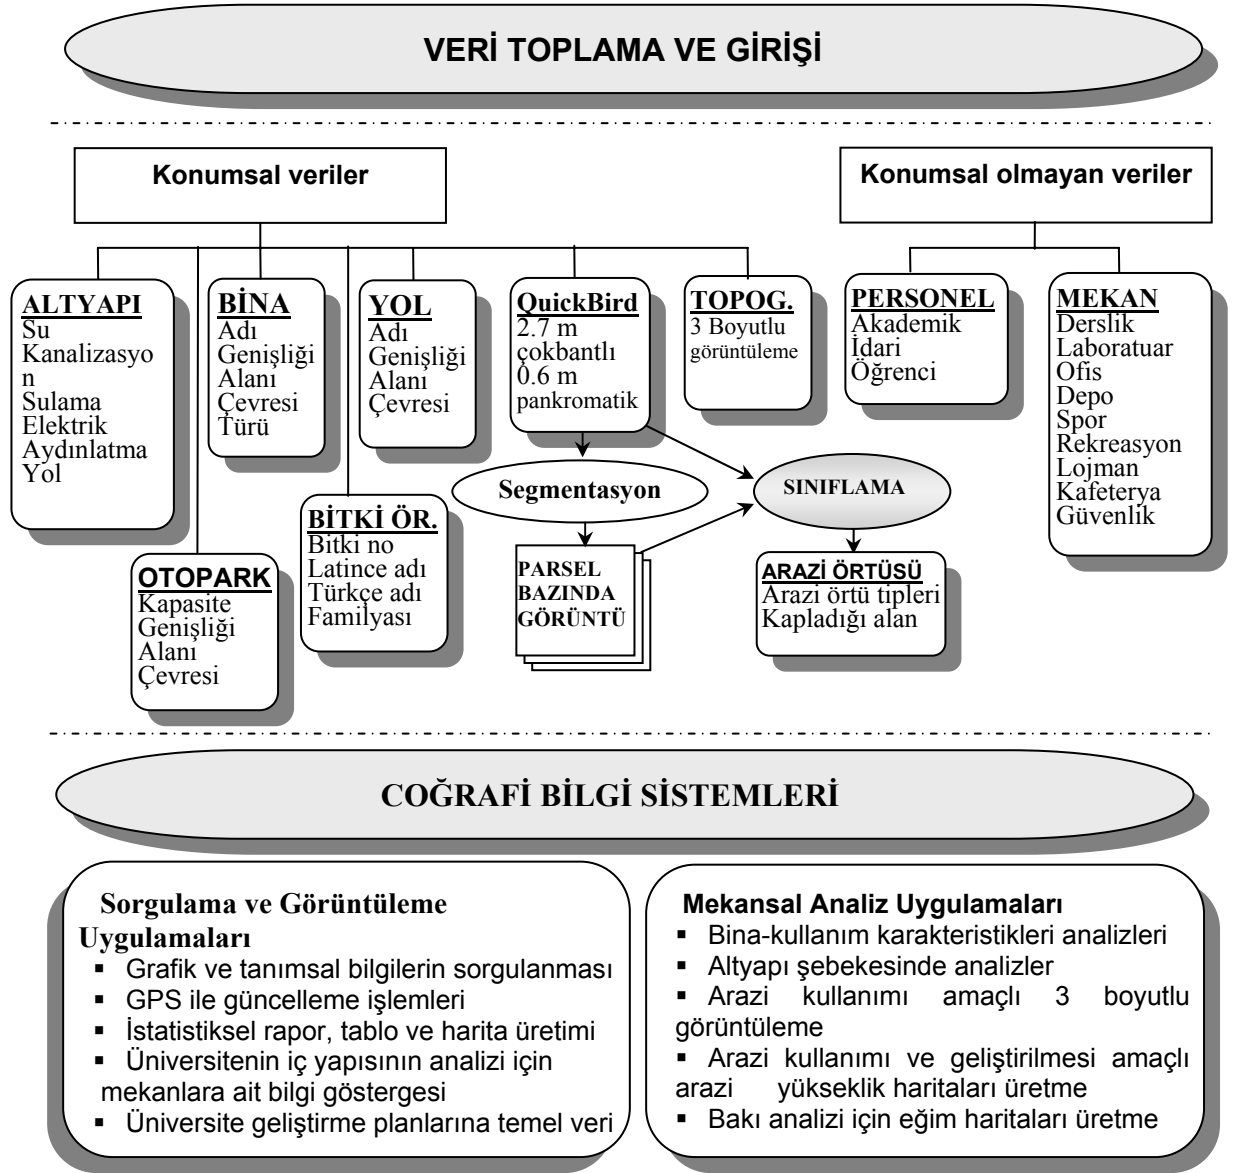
VERİ TOPLAMA VE GİRİŞİ

Konumsal veriler

Konumsal olmayan veriler

ALTYAPI
Su
Kanalizasyon
Sulama
Elektrik
Aydınlatma
Yol

BİNA
Adı
Genişliği
Alanı
Çevresi
Türü

YOL
Adı
Genişliği
Alanı
Çevresi

QuickBird
2.7 m çokbantlı
0.6 m pankromatik

TOPOG.
3 Boyutlu görüntüleme

PERSONEL
Akademik
İdari
Öğrenci

MEKAN
Derslik
Laboratuar
Ofis
Depo
Spor
Rekreasyon
Lojman
Kafeterya
Güvenlik

Segmentasyon

SINIFLAMA

BİTKİ ÖR.
Bitki no
Latince adı
Türkçe adı
Familyası

PARSEL BAZINDA GÖRÜNTÜ

ARAZİ ÖRTÜSÜ
Arazi örtü tipleri
Kapladığı alan

OTOPARK
Kapasite
Genişliği
Alanı
Çevresi

COĞRAFİ BİLGİ SİSTEMLERİ

Sorgulama ve Görüntüleme Uygulamaları
▪ Grafik ve tanımsal bilgilerin sorgulanması
▪ GPS ile güncelleme işlemleri
▪ İstatistiksel rapor, tablo ve harita üretimi
▪ Üniversitenin iç yapısının analizi için mekanlara ait bilgi göstergesi
▪ Üniversite geliştirme planlarına temel veri

Mekansal Analiz Uygulamaları
▪ Bina-kullanım karakteristikleri analizleri
▪ Altyapı şebekesinde analizler
▪ Arazi kullanımı amaçlı 3 boyutlu görüntüleme
▪ Arazi kullanımı ve geliştirilmesi amaçlı arazi yükseklik haritaları üretme
▪ Bakı analizi için eğim haritaları üretme